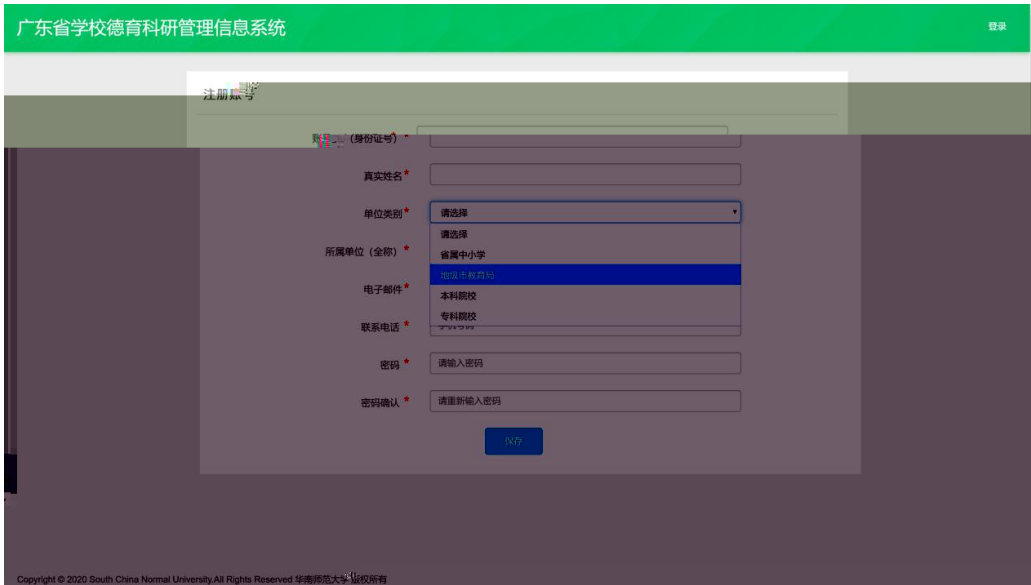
广东省学校德育科研管理信息系统

登录

注册账号

账号（身份证号）*

真实姓名*

单位类别*

请选择

请选择

省属中小学

地级市教育局

本科院校

专科院校

所属单位（全称）*

电子邮件*

联系电话*

密码*

请输入密码

密码确认*

请重新输入密码

保存

Copyright © 2020 South China Normal University.All Rights Reserved 华南师范大学 版权所有